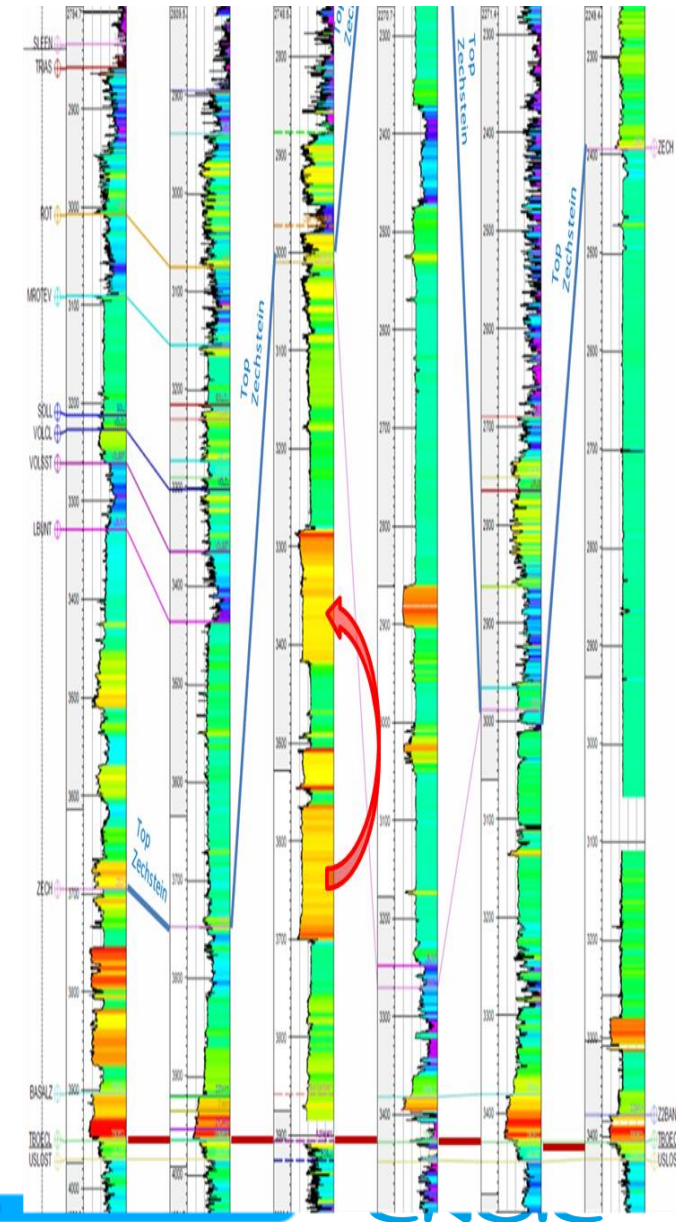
2794.7
2809.9
2748.8
2270.7
2271.4
2249.4

SLEEN
TRAS
ROT
MROTEV
SOLL
VOLCL
VOLSST
LBUNT
ZECH
BASALZ
TBOECL
USLOST

2900
3000
3100
3200
3300
3400
3500
3600
3700
3800
3900
4000

Top Zechstein
Top Zechstein
Top Zechstein
Top Zechstein
Top Zechstein

2300
2400
2500
2600
2700
2800
2900
3000
3100
3200
3300
3400

ZECH
Z1BAN
TBOEC
USLOS